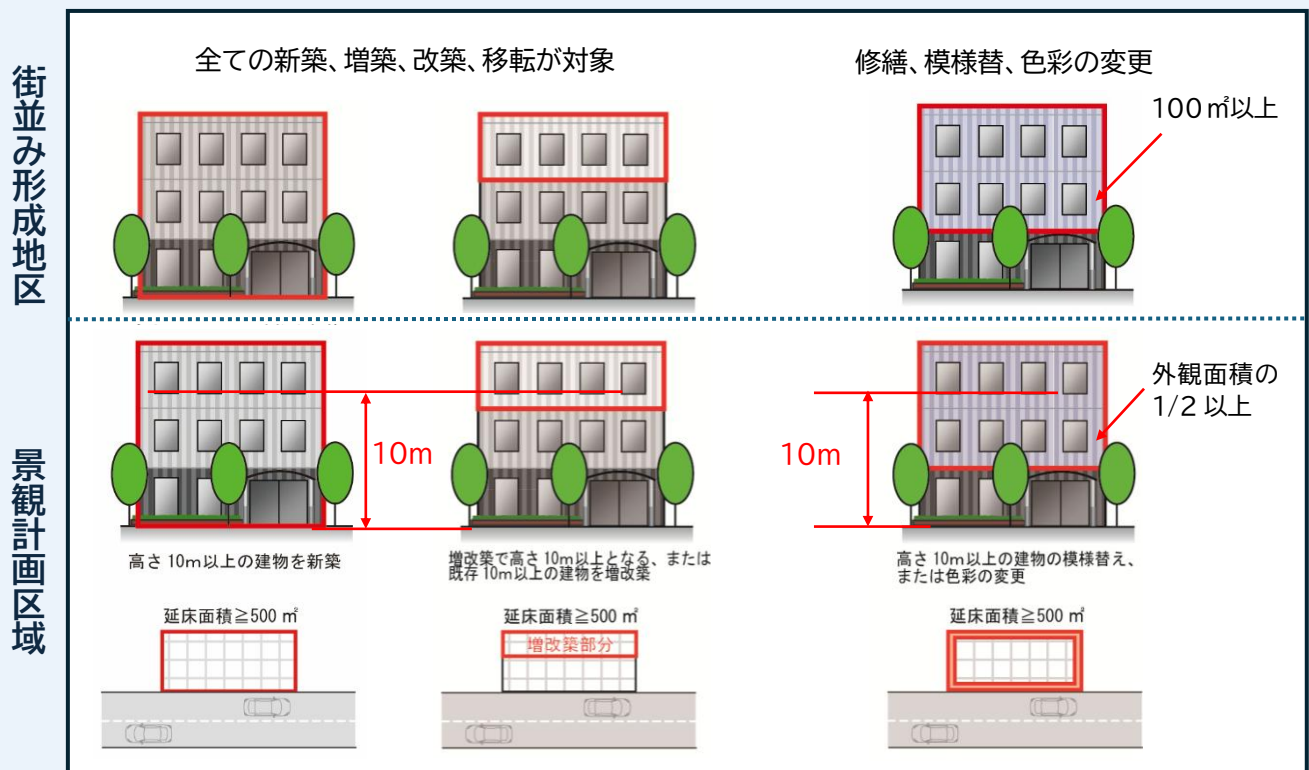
街並み形成地区

全ての新築、増築、改築、移転が対象

修繕、模様替、色彩の変更

100㎡以上

景観計画区域

10m

10m

外観面積の1/2 以上

高さ 10m以上の建物を新築

増改築で高さ 10m以上となる、または既存 10m以上の建物を増改築

高さ 10m以上の建物の模様替え、または色彩の変更

延床面積≧500 ㎡

延床面積≧500 ㎡

増改築部分

延床面積≧500 ㎡